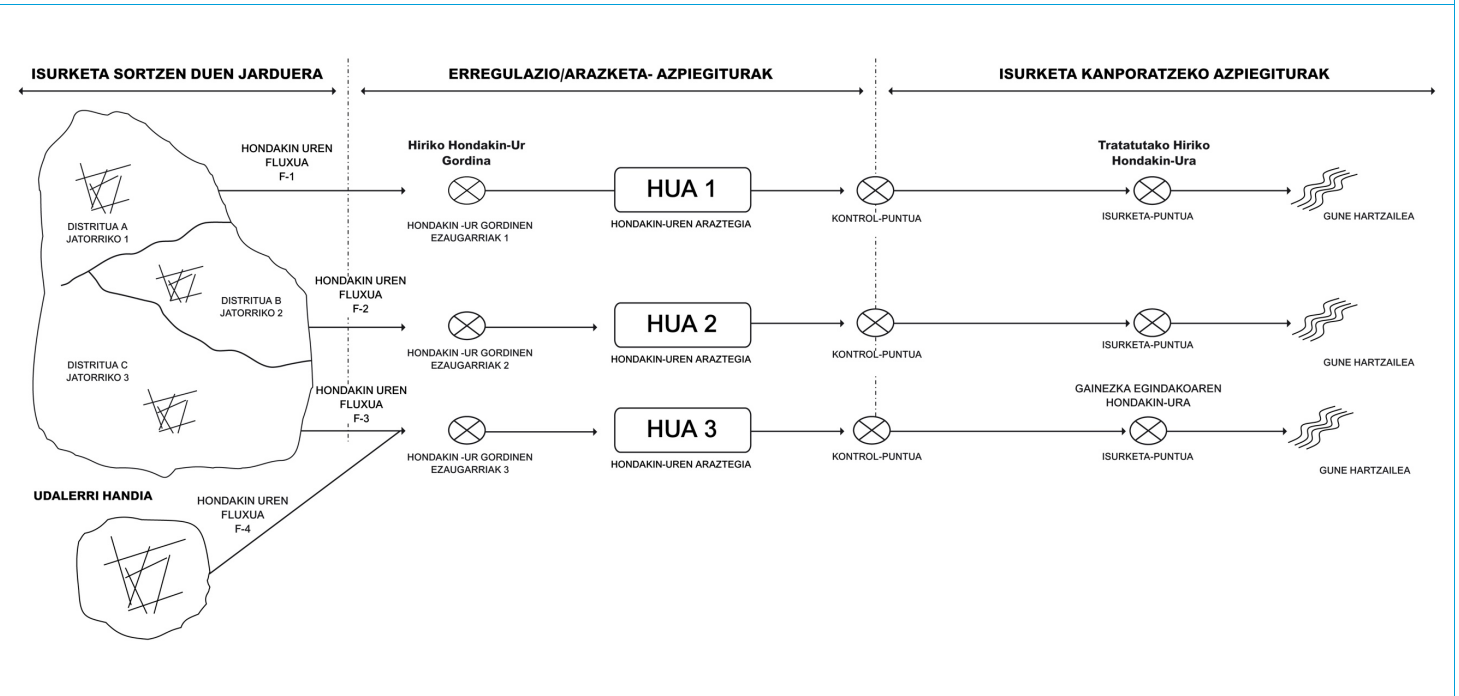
ISURKETA SORTZEN DUEN JARDUERA

ERREGULAZIO/ARAZKETA- AZPIEGITURAK

ISURKETA KANPORATZEKO AZPIEGITURAK

HONDAKIN UREN FLUXUA F-1

Hiriko Hondakin-Ur Gordina

HUA 1

Tratatutako Hiriko Hondakin-Ura

DISTRITUA A JATORRIKO 1

HONDAKIN -UR GORDINEN EZAUGARRIAK 1

HONDAKIN-UREN ARAZTEGIA

KONTROL-PUNTUA

ISURKETA-PUNTUA

GUNE HARTZAILEA

DISTRITUA B JATORRIKO 2

HONDAKIN UREN FLUXUA F-2

HUA 2

HONDAKIN -UR GORDINEN EZAUGARRIAK 2

HONDAKIN-UREN ARAZTEGIA

KONTROL-PUNTUA

ISURKETA-PUNTUA

GUNE HARTZAILEA

DISTRITUA C JATORRIKO 3

HONDAKIN UREN FLUXUA F-3

HUA 3

GAINEZKA EGINDAKOAREN HONDAKIN-URA

HONDAKIN -UR GORDINEN EZAUGARRIAK 3

HONDAKIN-UREN ARAZTEGIA

KONTROL-PUNTUA

ISURKETA-PUNTUA

GUNE HARTZAILEA

UDALERRI HANDIA

HONDAKIN UREN FLUXUA F-4